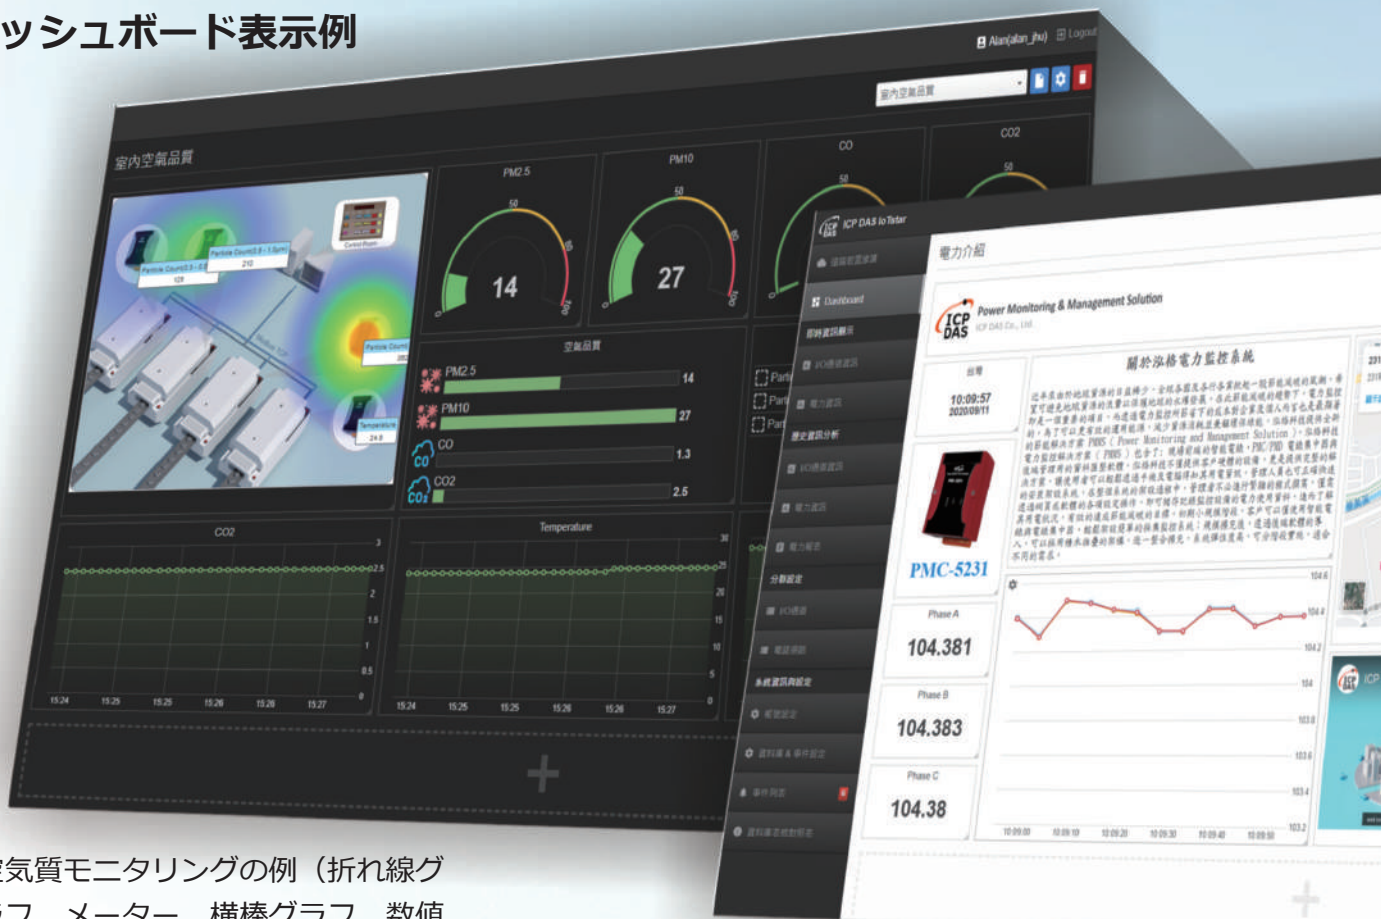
ッシュボード表示例

Alan(alan_hu) Logout

室內空氣品質

室內空氣品質

PM2.5
50
14

PM10
50
27

CO
50

CO2
50

空氣品質
PM2.5 14
PM10 27
CO 1.3
CO2 2.5

CO2
15:24 15:25 15:25 15:26 15:26 15:27

Temperature
15:24 15:25 15:25 15:26 15:26 15:27

+

ICP DAS IoTstar
Dashboard

電力介紹

ICP DAS Power Monitoring & Management Solution

關於泓格電力監控系統

10:09:57
2020/09/11

PMC-5231

Phase A
104.381

Phase B
104.383

Phase C
104.38

10:09:00 10:09:10 10:09:20 10:09:30 10:09:40 10:09:50

+

気質モニタリングの例（折れ線グ
ラフ、メーター、横棒グラフ、数値